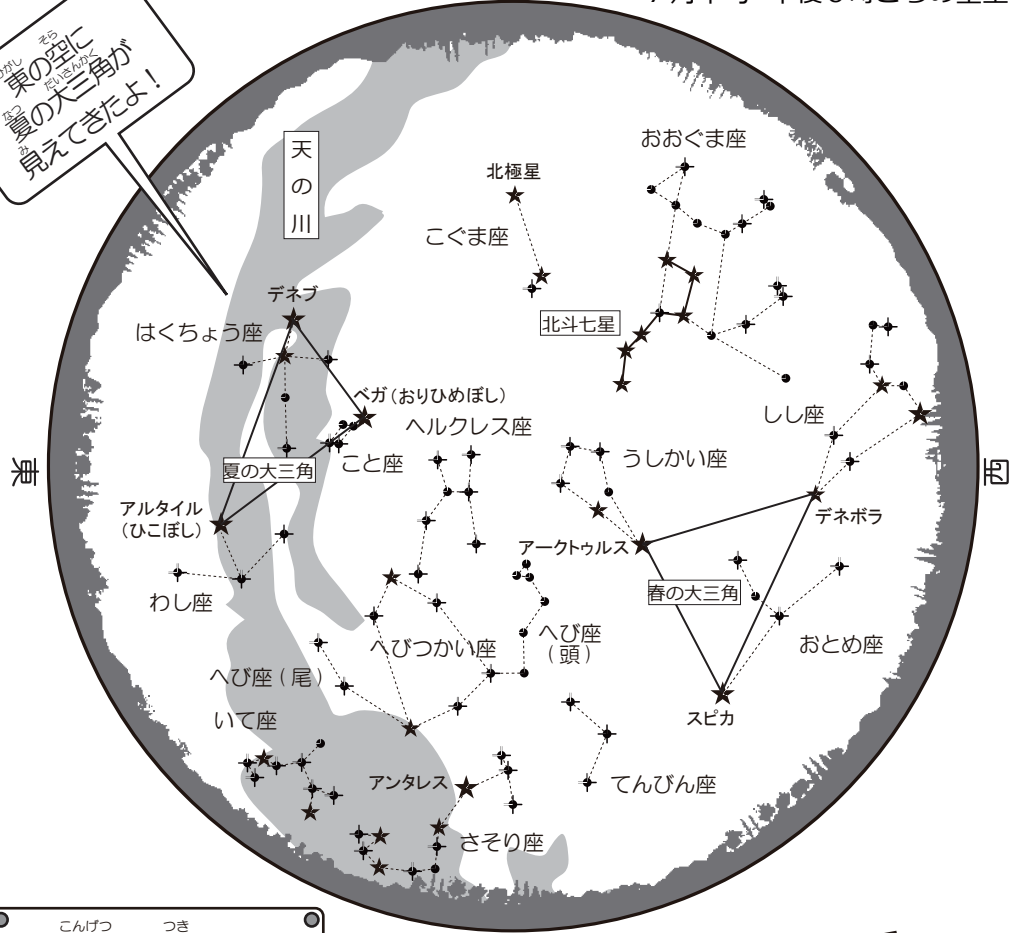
東の空に夏の大三角が見えてきたよ！

天の川

北極星

おおぐま座

こぐま座

北斗七星

デネブ

はくちょう座

ベガ（おりひめぼし）

ヘルクレス座

しし座

東

夏の大三角

こと座

うしかい座

西

アルタイル（ひこぼし）

デネボラ

アークトゥルス

わし座

春の大三角

へびつかい座

へび座（頭）

おとめ座

へび座（尾）

スピカ

いて座

アンタレス

てんびん座

さそり座